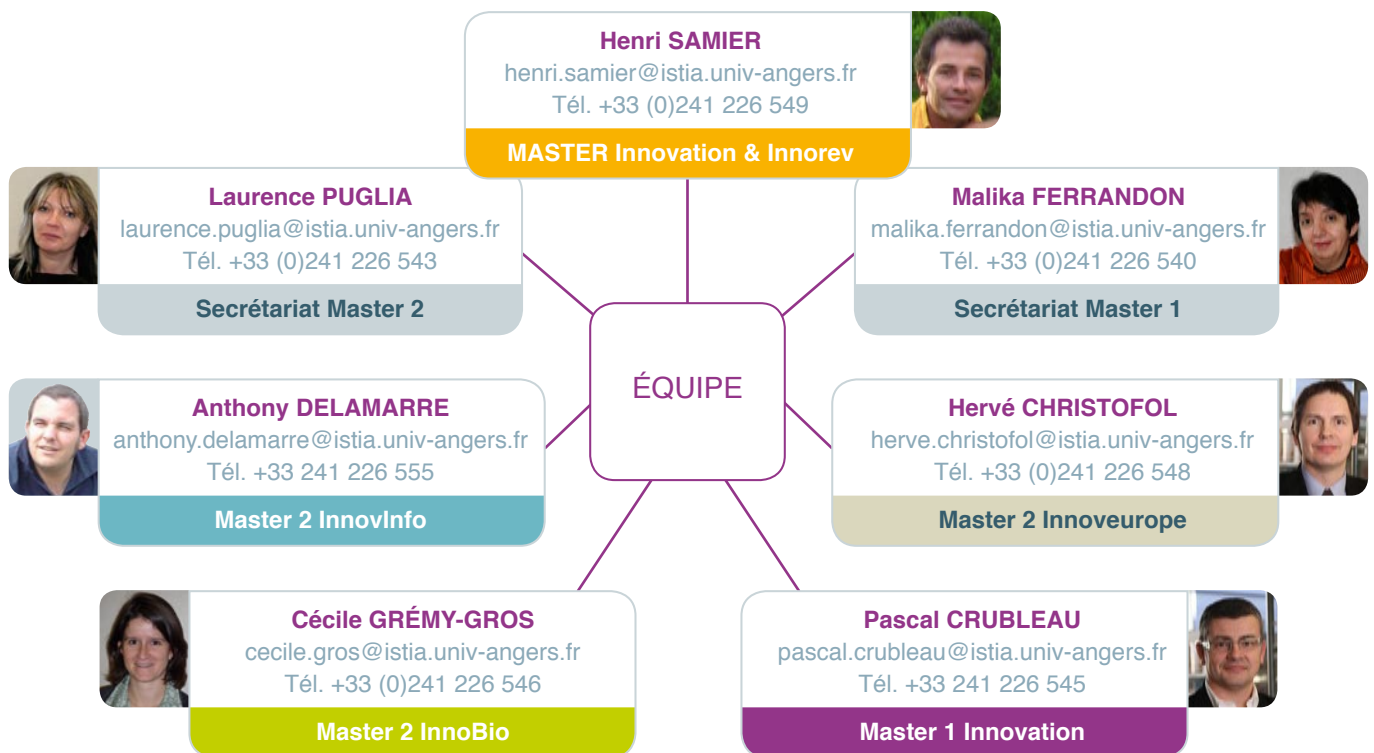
Henri SAMIER
henri.samier@istia.univ-angers.fr
Tél. +33 (0)241 226 549
MASTER Innovation & Innorev

Laurence PUGLIA
laurence.puglia@istia.univ-angers.fr
Tél. +33 (0)241 226 543
Secrétariat Master 2

Malika FERRANDON
malika.ferrandon@istia.univ-angers.fr
Tél. +33 (0)241 226 540
Secrétariat Master 1

ÉQUIPE

Anthony DELAMARRE
anthony.delamarre@istia.univ-angers.fr
Tél. +33 241 226 555
Master 2 InnovInfo

Hervé CHRISTOFOL
herve.christofol@istia.univ-angers.fr
Tél. +33 (0)241 226 548
Master 2 Innoveurope

Cécile GRÉMY-GROS
cecile.gros@istia.univ-angers.fr
Tél. +33 (0)241 226 546
Master 2 InnoBio

Pascal CRUBLEAU
pascal.crubleau@istia.univ-angers.fr
Tél. +33 241 226 545
Master 1 Innovation